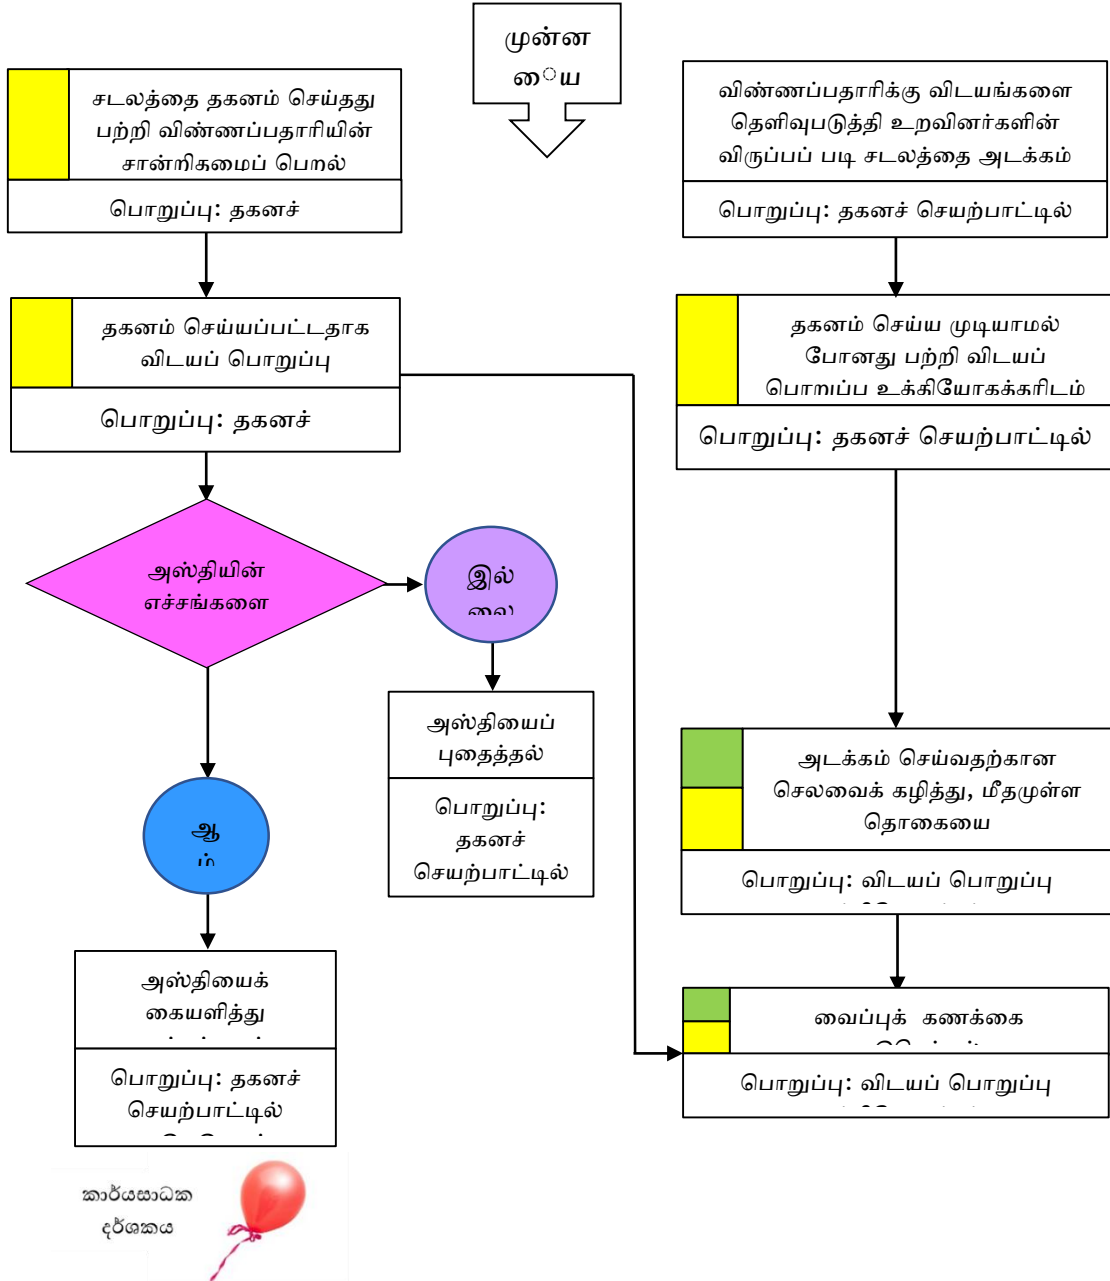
முன்ன ைய

சடலத்தை தகனம் செய்தது பற்றி விண்ணப்பதாரியின் சான்றிகமைப் பெறல்

பொறுப்பு: தகனச்

விண்ணப்பதாரிக்கு விடயங்களை தெளிவுபடுத்தி உறவினர்களின் விருப்பப் படி சடலத்தை அடக்கம்

பொறுப்பு: தகனச் செயற்பாட்டில்

தகனம் செய்யப்பட்டதாக விடயப் பொறுப்பு

பொறுப்பு: தகனச்

தகனம் செய்ய முடியாமல் போனது பற்றி விடயப் பொறுப்ப உக்கியோகக்கரிடம்

பொறுப்பு: தகனச் செயற்பாட்டில்

அஸ்தியின் எச்சங்களை

இல் லை

அஸ்தியைப் புதைத்தல்

பொறுப்பு: தகனச் செயற்பாட்டில்

ஆ ம்

அஸ்தியைக் கையளித்து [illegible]

பொறுப்பு: தகனச் செயற்பாட்டில் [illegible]

அடக்கம் செய்வதற்கான செலவைக் கழித்து, மீதமுள்ள தொகையை

பொறுப்பு: விடயப் பொறுப்பு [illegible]

வைப்புக் கணக்கை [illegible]

பொறுப்பு: விடயப் பொறுப்பு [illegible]

කාර්යසාධක දර්ශකය